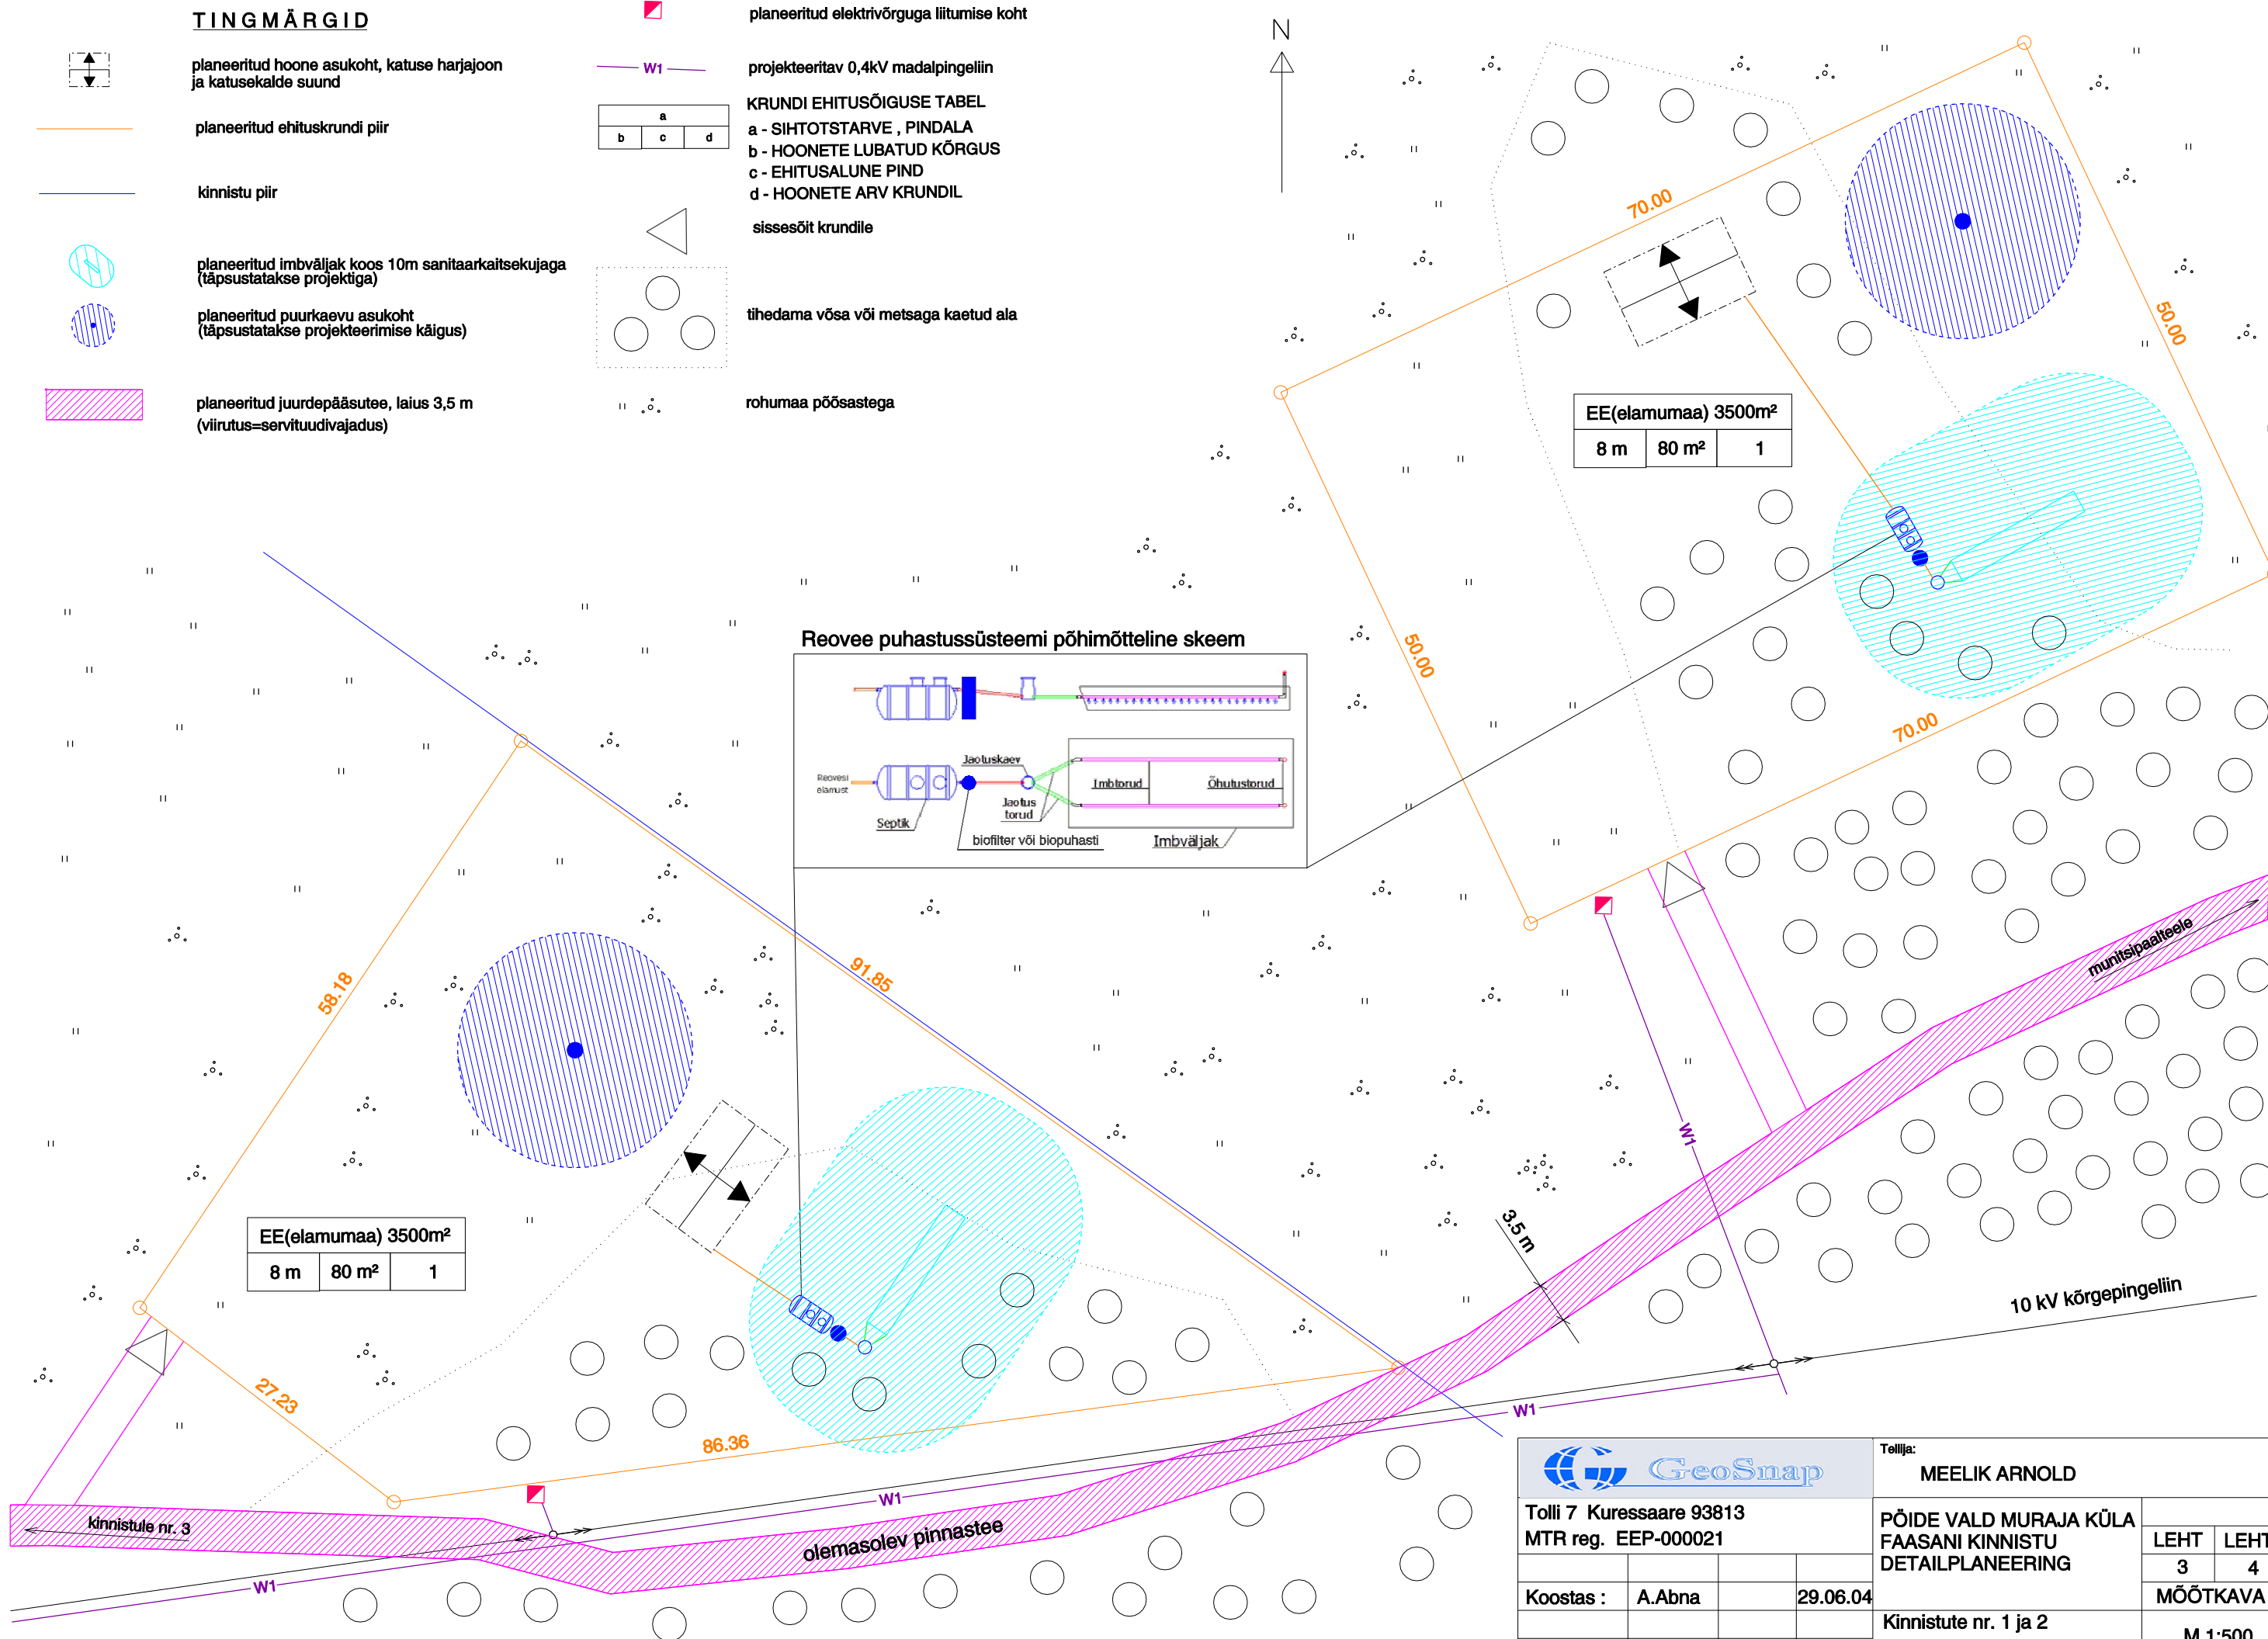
TINGMÄRGID

planeeritud hoone asukoht, katuse harjajoon ja katusekalde suund

planeeritud ehituskrundi piir

kinnistu piir

planeeritud imbväljak koos 10m sanitaarkaitsekujaga (täpsustatakse projektiga)

planeeritud puurkaevu asukoht (täpsustatakse projekteerimise käigus)

planeeritud juurdepääsutee, laius 3,5 m (viirutus=servituudivajadus)

planeeritud elektrivõrguga liitumise koht

W1 projekteeritav 0,4kV madalpingeliin

| a | | |
|---|---|---|
| b | c | d |

KRUNDI EHITUSÕIGUSE TABEL
a - SIHTOTSTARVE , PINDALA
b - HOONETE LUBATUD KÕRGUS
c - EHITUSALUNE PIND
d - HOONETE ARV KRUNDIL

sissesõit krundile

tihedama võsa või metsaga kaetud ala

rohumaa põõsastega

N

70.00
50.00
50.00
70.00

| EE(elamumaa) 3500m² | | |
|---|---|---|
| 8 m | 80 m² | 1 |

Reovee puhastussüsteemi põhimõtteline skeem

Reovesi elamust
Jaotuskaev
Imbtorud
Õhutustorud
Jaotus torud
Septik
biofilter või biopuhasti
Imbväljak

58.18
91.85
27.23
86.36

| EE(elamumaa) 3500m² | | |
|---|---|---|
| 8 m | 80 m² | 1 |

3.5 m
W1
munitsipaalteele
10 kV kõrgepingeliin
W1
W1
W1
kinnistule nr. 3
olemasolev pinnastee

GeoSnap
Tolli 7 Kuressaare 93813
MTR reg. EEP-000021
Koostas : A.Abna 29.06.04

Tellija:
MEELIK ARNOLD
PÕIDE VALD MURAJA KÜLA
FAASANI KINNISTU
DETAILPLANEERING
LEHT LEHT
3 4
MÕÕTKAVA
Kinnistute nr. 1 ja 2
M 1:500